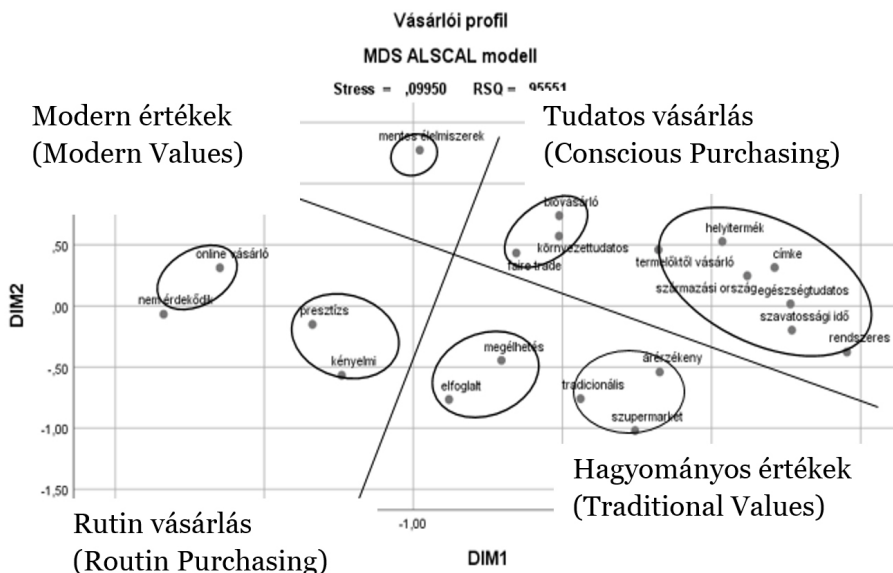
Vásárlói profil

MDS ALSCAL modell

Stress = ,09950 RSQ = ,95551

Modern értékek (Modern Values)

Tudatos vásárlás (Conscious Purchasing)

mentes élelmiszerek

biovásárló

környezettudatos

fairetrade

helyitermék

termelőktől vásárló

címke

származási ország

egészségtudatos

szavatossági idő

rendszeres

online vásárló

nem érdekődik

presztízs

kényelmi

megélhetés

elfoglalt

árérzékeny

tradicionális

szupermarket

DIM2

,50

,00

-,50

-1,00

-1,50

-1,00

DIM1

Hagyományos értékek (Traditional Values)

Rutin vásárlás (Routin Purchasing)